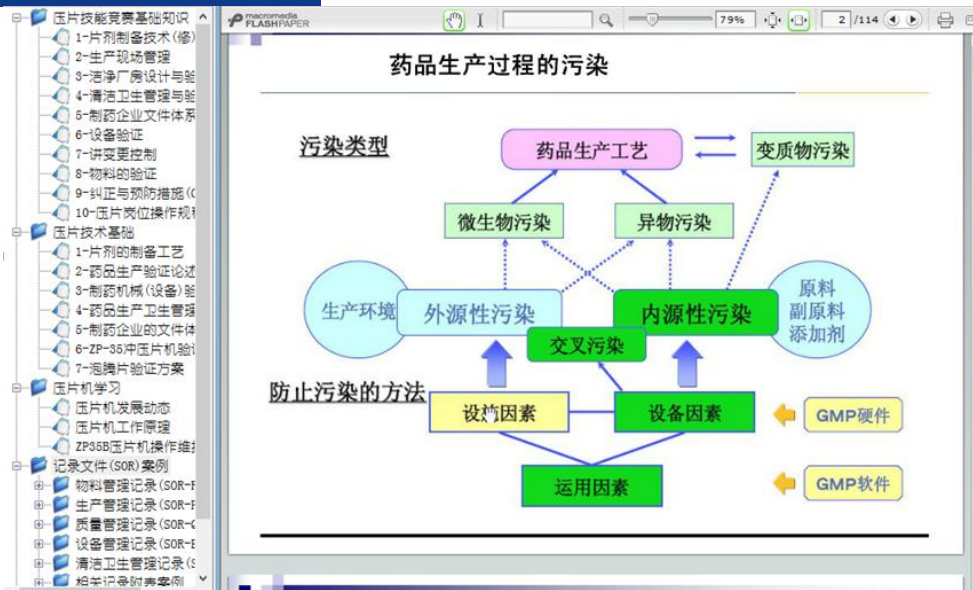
压片技能竞赛基础知识
1-片剂制备技术(修)
2-生产现场管理
3-洁净厂房设计与验
4-清洁卫生管理与验
5-制药企业文件体系
6-设备验证
7-讲变更控制
8-物料的验证
9-纠正与预防措施(
10-压片岗位操作规
压片技术基础
1-片剂的制备工艺
2-药品生产验证论述
3-制药机械(设备)验
4-药品生产卫生管理
5-制药企业的文件体
6-ZP-35冲压片机验
7-泡腾片验证方案
压片机学习
压片机发展动态
压片机工作原理
ZP35B压片机操作维
记录文件(SOR)案例
物料管理记录(SOR-
生产管理记录(SOR-
质量管理记录(SOR-
设备管理记录(SOR-
清洁卫生管理记录(
相关记录附表案例

macromedia FLASHPAPER
79%
2 /114

药品生产过程的污染

污染类型

药品生产工艺
变质物污染
微生物污染
异物污染
生产环境
外源性污染
内源性污染
原料
副原料
添加剂
交叉污染

防止污染的方法

设施因素
设备因素
GMP硬件
运用因素
GMP软件